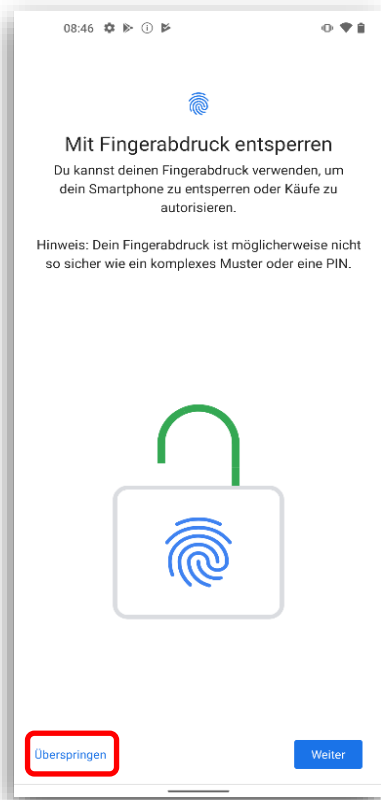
08:46

Mit Fingerabdruck entsperren

Du kannst deinen Fingerabdruck verwenden, um dein Smartphone zu entsperren oder Käufe zu autorisieren.

Hinweis: Dein Fingerabdruck ist möglicherweise nicht so sicher wie ein komplexes Muster oder eine PIN.

Überspringen

Weiter